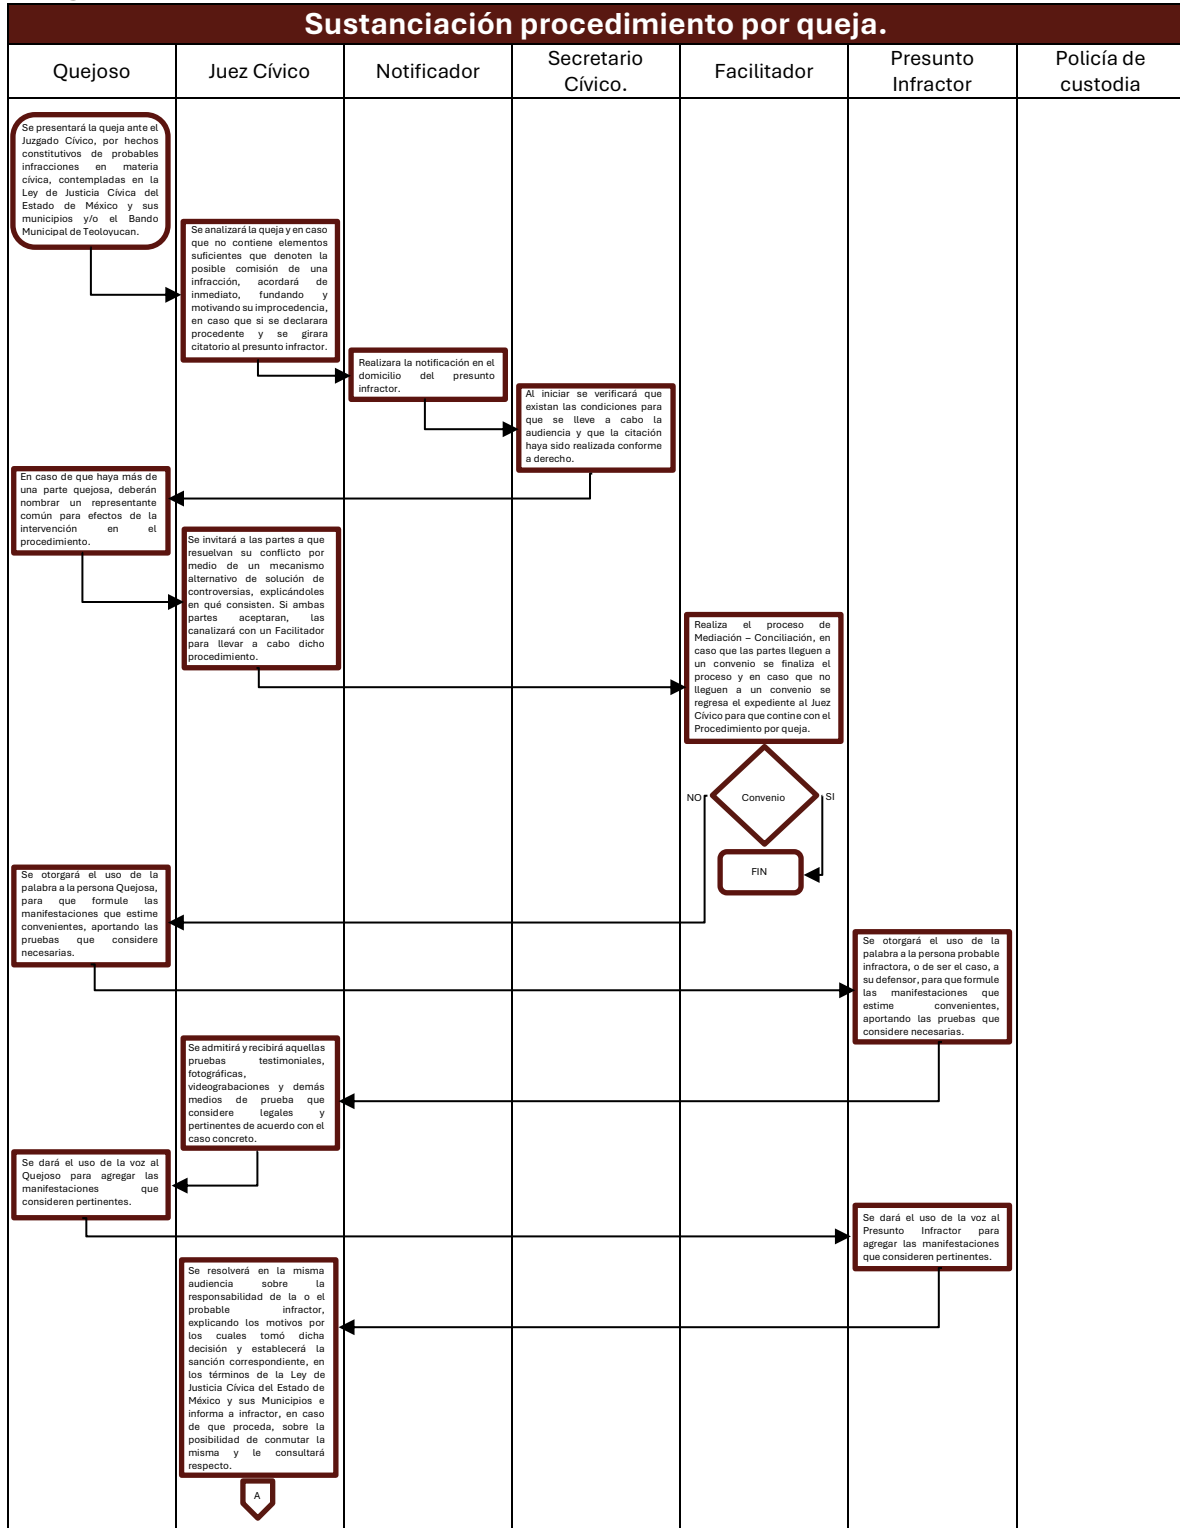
Sustanciación procedimiento por queja.

| Quejoso | Juez Cívico | Notificador | Secretario Cívico. | Facilitador | Presunto Infractor | Policía de custodia |
|---|---|---|---|---|---|---|

Se presentará la queja ante el Juzgado Cívico, por hechos constitutivos de probables infracciones en materia cívica, contempladas en la Ley de Justicia Cívica del Estado de México y sus municipios y/o el Bando Municipal de Teoloyucan.

Se analizará la queja y en caso que no contiene elementos suficientes que denoten la posible comisión de una infracción, acordará de inmediato, fundando y motivando su improcedencia, en caso que si se declarara procedente y se girara citatorio al presunto infractor.

Realizara la notificación en el domicilio del presunto infractor.

Al iniciar se verificará que existan las condiciones para que se lleve a cabo la audiencia y que la citación haya sido realizada conforme a derecho.

En caso de que haya más de una parte quejosa, deberán nombrar un representante común para efectos de la intervención en el procedimiento.

Se invitará a las partes a que resuelvan su conflicto por medio de un mecanismo alternativo de solución de controversias, explicándoles en qué consisten. Si ambas partes aceptaran, las canalizará con un Facilitador para llevar a cabo dicho procedimiento.

Realiza el proceso de Mediación – Conciliación, en caso que las partes lleguen a un convenio se finaliza el proceso y en caso que no lleguen a un convenio se regresa el expediente al Juez Cívico para que contine con el Procedimiento por queja.

NO

Convenio

SI

FIN

Se otorgará el uso de la palabra a la persona Quejosa, para que formule las manifestaciones que estime convenientes, aportando las pruebas que considere necesarias.

Se otorgará el uso de la palabra a la persona probable infractora, o de ser el caso, a su defensor, para que formule las manifestaciones que estime convenientes, aportando las pruebas que considere necesarias.

Se admitirá y recibirá aquellas pruebas testimoniales, fotográficas, videograbaciones y demás medios de prueba que considere legales y pertinentes de acuerdo con el caso concreto.

Se dará el uso de la voz al Quejoso para agregar las manifestaciones que consideren pertinentes.

Se dará el uso de la voz al Presunto Infractor para agregar las manifestaciones que consideren pertinentes.

Se resolverá en la misma audiencia sobre la responsabilidad de la o el probable infractor, explicando los motivos por los cuales tomó dicha decisión y establecerá la sanción correspondiente, en los términos de la Ley de Justicia Cívica del Estado de México y sus Municipios e informa a infractor, en caso de que proceda, sobre la posibilidad de conmutar la misma y le consultará respecto.

A